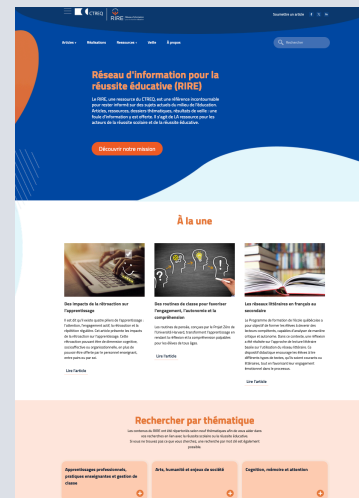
CTREQ | RIRE

Soumettre un article

Articles ▾ Médiations Ressources ▾ Veille À propos

Rechercher

Réseau d'information pour la réussite éducative (RIRE)

Le RIRE, une ressource du CTREQ, est une référence incontournable pour rester informé sur des sujets actuels du milieu de l'éducation. Articles, ressources, dossiers thématiques, résultats de veille : une foule d'information y est offerte. Il s'agit de LA ressource pour les acteurs de la réussite scolaire et de la réussite éducative.

Découvrir notre mission

À la une

Des impacts de la rétroaction sur l'apprentissage

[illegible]

Lire l'article

Des routines de classe pour favoriser l'engagement, l'autonomie et la compréhension

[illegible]

Lire l'article

Les réseaux littéraires en français au secondaire

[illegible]

Lire l'article

Rechercher par thématique

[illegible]

Apprentissages professionnels, pratiques enseignantes et gestion de classe

Arts, humanité et enjeux de société

Cognition, mémoire et attention